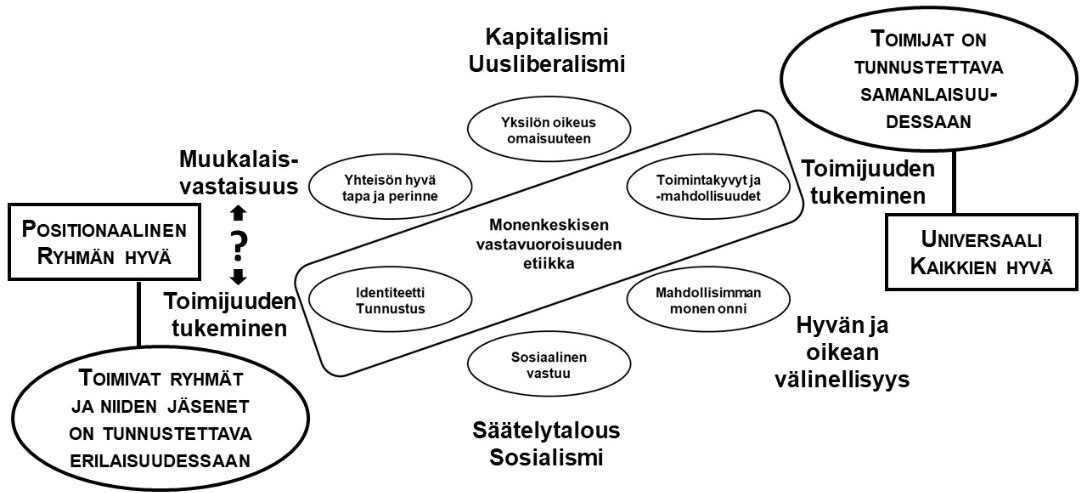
Kapitalismi
Uusliberalismi

Toimijat on tunnustettava samanlaisuudessaan

Yksilön oikeus omaisuuteen

Muukalaisvastaisuus

Yhteisön hyvä tapa ja perinne

Toimintakyvyt ja -mahdollisuudet

Toimijuuden tukeminen

Positionaalinen
Ryhmän hyvä

?

Monenkeskisen vastavuoroisuuden etiikka

Universaali
Kaikkien hyvä

Toimijuuden tukeminen

Identiteetti
Tunnustus

Mahdollisimman monen onni

Hyvän ja oikean välinellisyys

Sosiaalinen vastuu

Toimivat ryhmät ja niiden jäsenet on tunnustettava erilaisuudessaan

Säätelytalous
Sosialismi